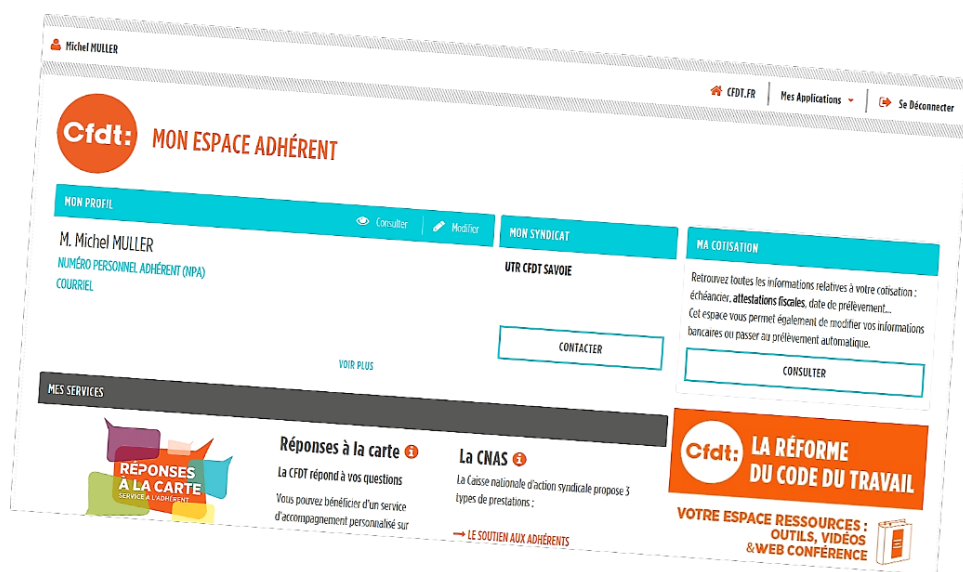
Michel MULLER

CFDT.FR | Mes Applications | Se Déconnecter

Cfdt:

MON ESPACE ADHÉRENT

MON PROFIL

Consulter | Modifier

M. Michel MULLER

NUMÉRO PERSONNEL ADHÉRENT (NPA)

COURRIEL

VOIR PLUS

MON SYNDICAT

UTR CFDT SAVOIE

CONTACTER

MA COTISATION

Retrouvez toutes les informations relatives à votre cotisation : échéancier, attestations fiscales, date de prélèvement...
Cet espace vous permet également de modifier vos informations bancaires ou passer au prélèvement automatique.

CONSULTER

MES SERVICES

RÉPONSES À LA CARTE
SERVICE À L'ADHÉRENT

Réponses à la carte

La CFDT répond à vos questions

Vous pouvez bénéficier d'un service d'accompagnement personnalisé sur

La CNAS

La Caisse nationale d'action syndicale propose 3 types de prestations :

LE SOUTIEN AUX ADHÉRENTS

Cfdt:

LA RÉFORME DU CODE DU TRAVAIL

VOTRE ESPACE RESSOURCES : OUTILS, VIDÉOS &WEB CONFÉRENCE